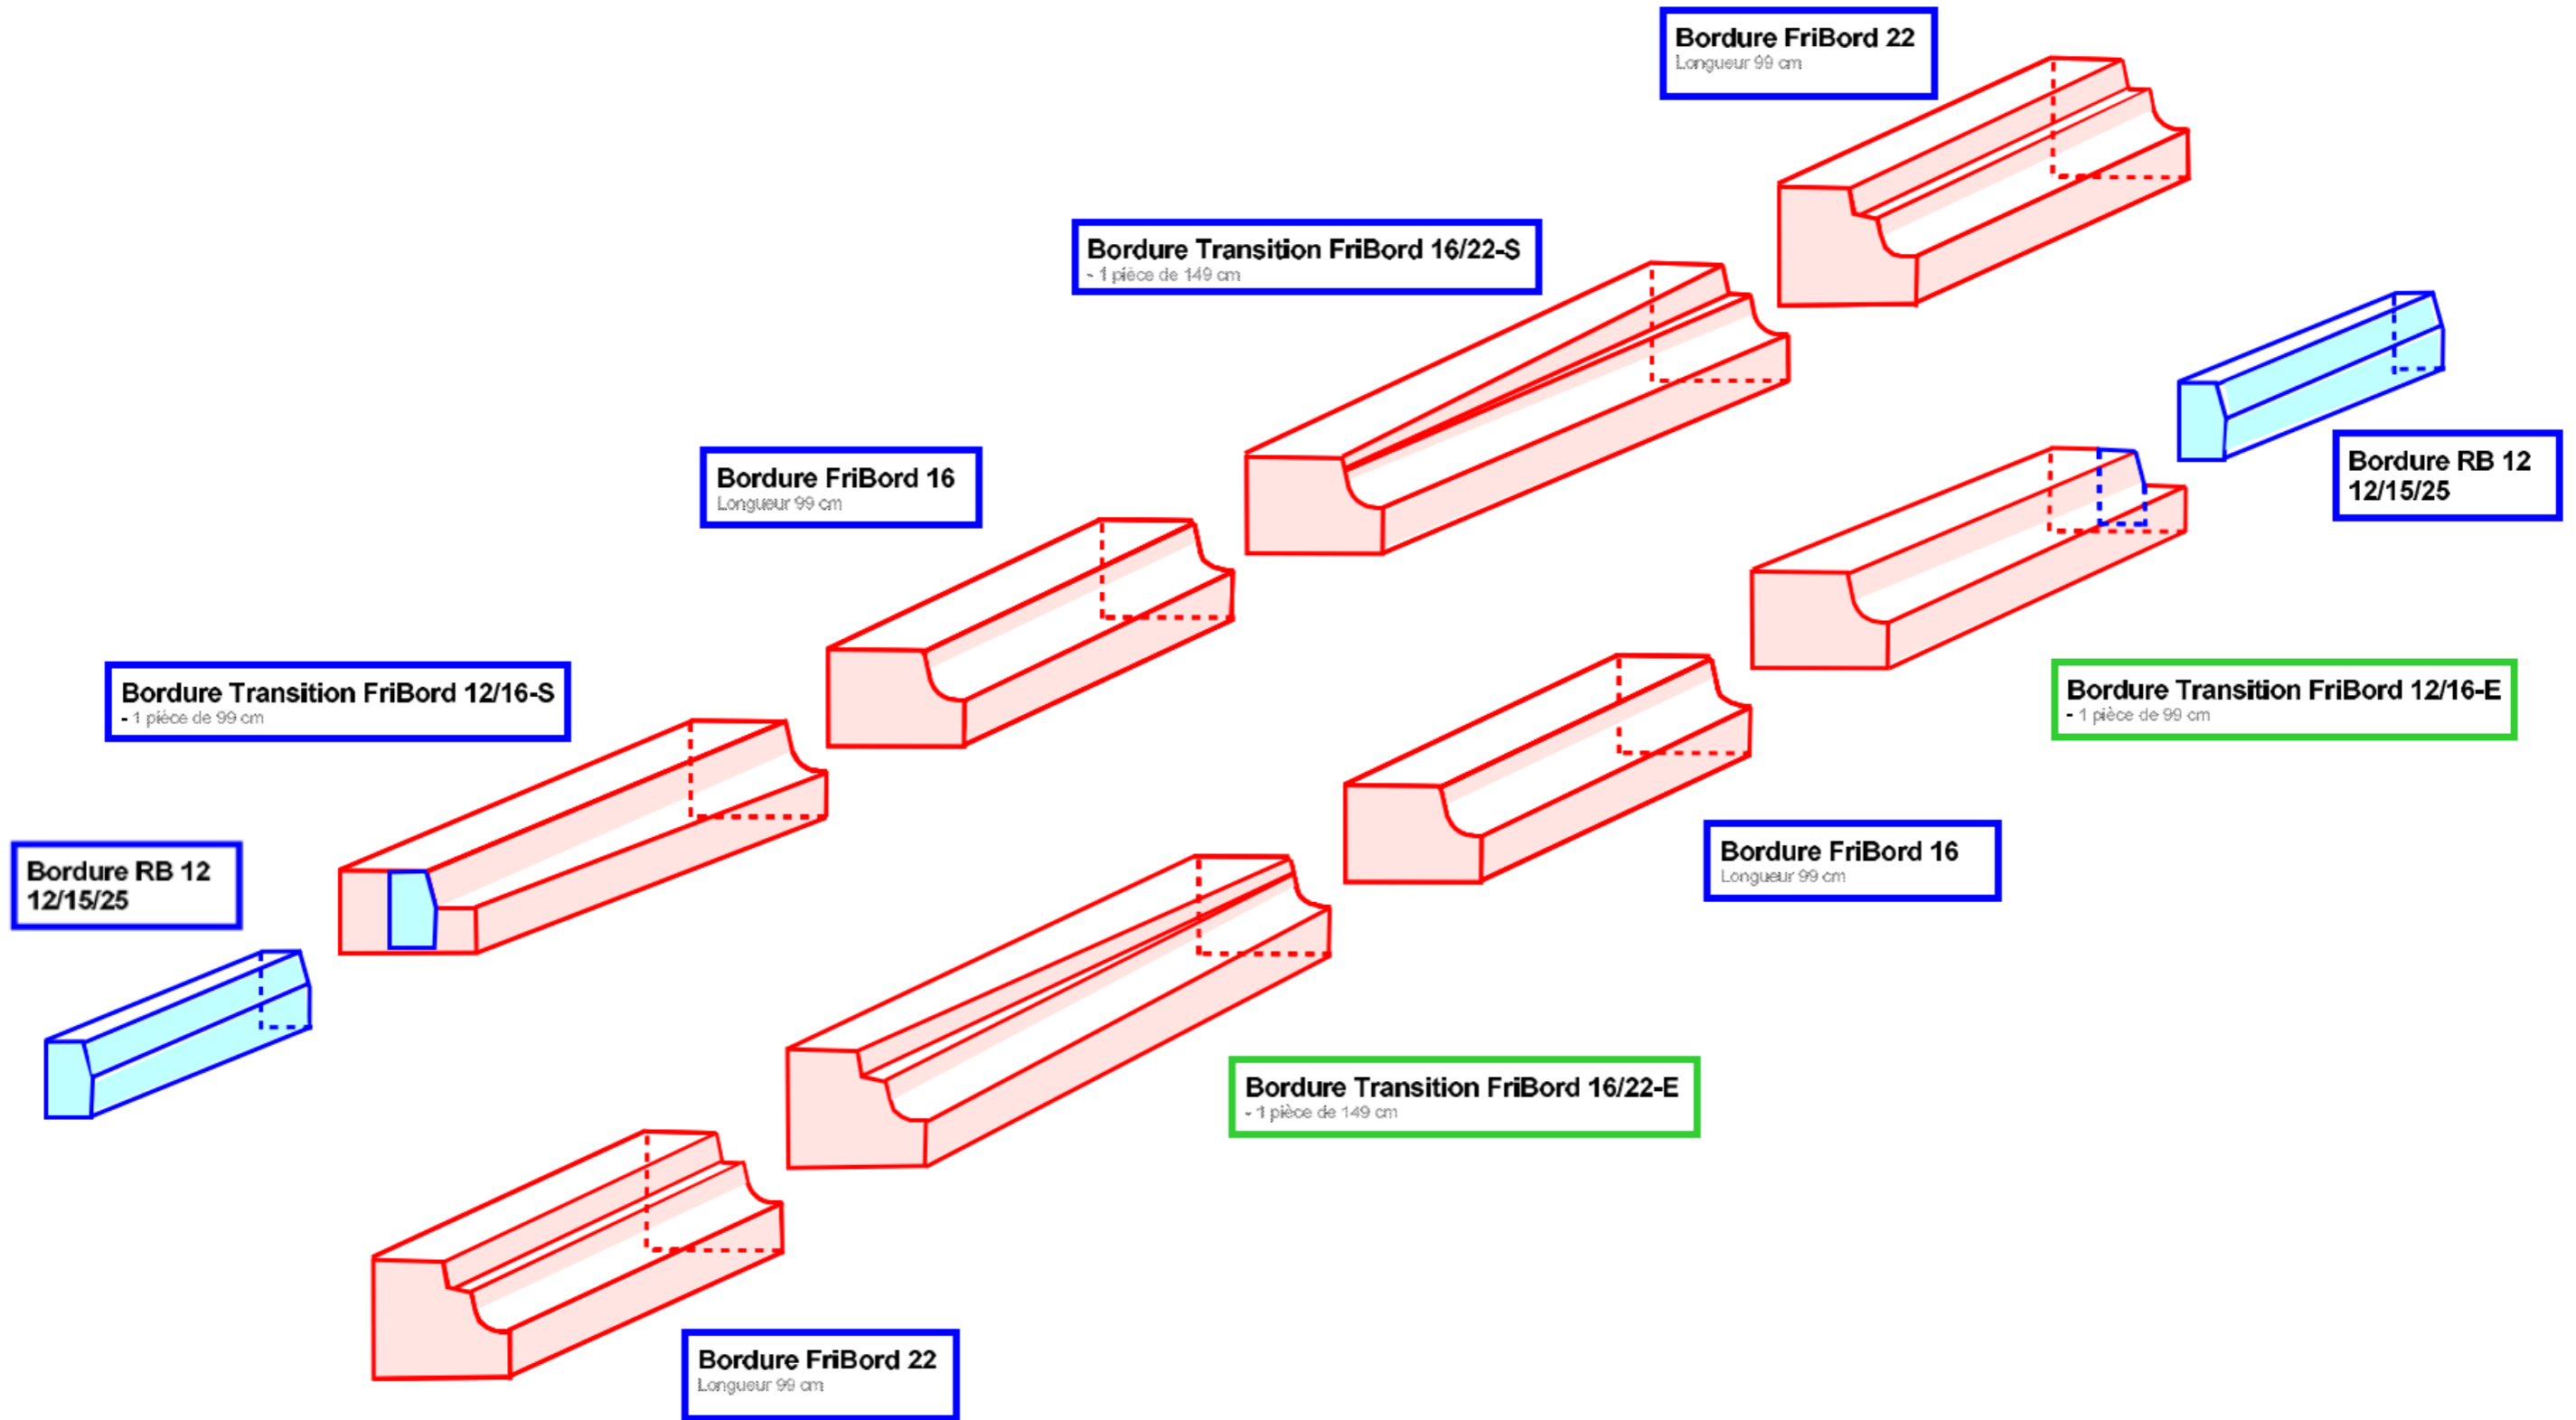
Bordure FriBord 22
Longueur 99 cm

Bordure Transition FriBord 16/22-S
- 1 pièce de 149 cm

Bordure FriBord 16
Longueur 99 cm

Bordure RB 12
12/15/25

Bordure Transition FriBord 12/16-S
- 1 pièce de 99 cm

Bordure Transition FriBord 12/16-E
- 1 pièce de 99 cm

Bordure RB 12
12/15/25

Bordure FriBord 16
Longueur 99 cm

Bordure Transition FriBord 16/22-E
- 1 pièce de 149 cm

Bordure FriBord 22
Longueur 99 cm